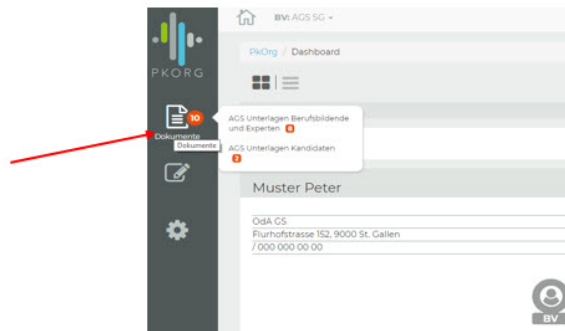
PKORG

BV: AGS SG

PkOrg / Dashboard

10
Dokumente
Dokumente

AGS Unterlagen Berufsbildende und Experten 8

AGS Unterlagen Kandidaten 2

Muster Peter

OdA GS
Flurhofstrasse 152, 9000 St. Gallen
/ 000 000 00 00

BV